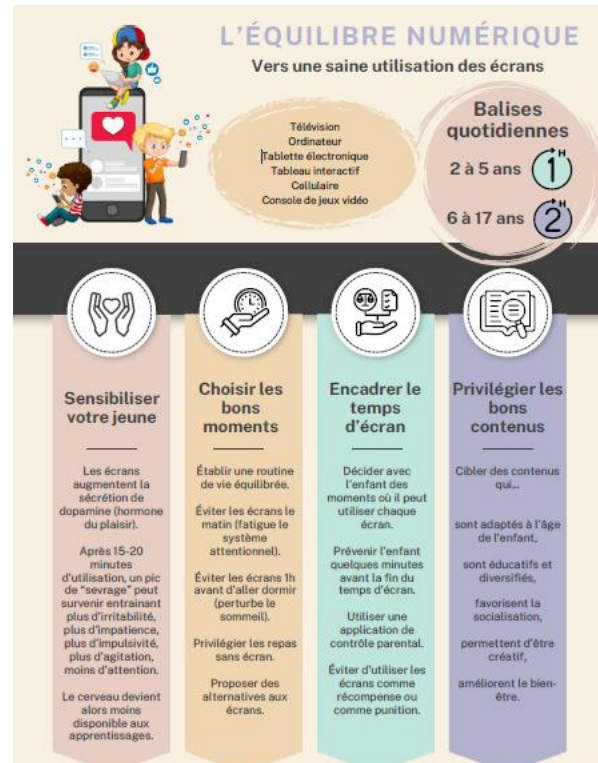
L'ÉQUILIBRE NUMÉRIQUE

Vers une saine utilisation des écrans

Télévision
Ordinateur
Tablette électronique
Tableau interactif
Cellulaire
Console de jeux vidéo

Balises quotidiennes

2 à 5 ans 1H

6 à 17 ans 2H

Sensibiliser votre jeune

Les écrans augmentent la sécrétion de dopamine (hormone du plaisir).

Après 15-20 minutes d'utilisation, un pic de "sevrage" peut survenir entrainant plus d'irritabilité, plus d'impatience, plus d'impulsivité, plus d'agitation, moins d'attention.

Le cerveau devient alors moins disponible aux apprentissages.

Choisir les bons moments

Établir une routine de vie équilibrée.

Éviter les écrans le matin (fatigue le système attentionnel).

Éviter les écrans 1h avant d'aller dormir (perturbe le sommeil).

Privilégier les repas sans écran.

Proposer des alternatives aux écrans.

Encadrer le temps d'écran

Décider avec l'enfant des moments où il peut utiliser chaque écran.

Prévenir l'enfant quelques minutes avant la fin du temps d'écran.

Utiliser une application de contrôle parental.

Éviter d'utiliser les écrans comme récompense ou comme punition.

Privilégier les bons contenus

Cibler des contenus qui...

sont adaptés à l'âge de l'enfant,

sont éducatifs et diversifiés,

favorisent la socialisation,

permettent d'être créatif,

améliorent le bien-être.